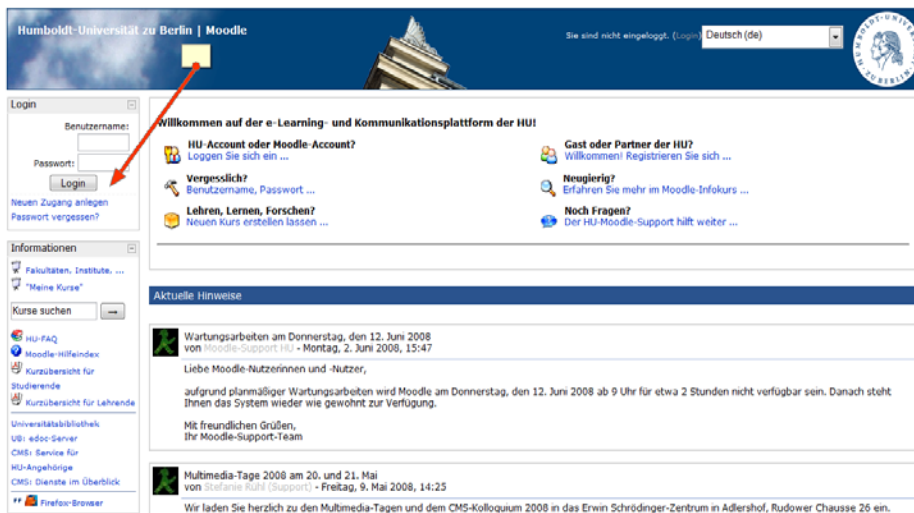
Humboldt-Universität zu Berlin | Moodle

Sie sind nicht eingeloggt. (Login) Deutsch (de)

Login

Benutzername:

Passwort:

Login

Neuen Zugang anlegen

Passwort vergessen?

Informationen

Fakultäten, Institute, ...

"Meine Kurse"

Kurse suchen

HU-FAQ

Moodle-Hilfeindex

Kurzübersicht für Studierende

Kurzübersicht für Lehrende

Universitätsbibliothek

UB: edoc-Server

CMS: Service für HU-Angehörige

CMS: Dienste im Überblick

Firefox-Browser

Willkommen auf der e-Learning- und Kommunikationsplattform der HU!

HU-Account oder Moodle-Account?
Loggen Sie sich ein ...

Gast oder Partner der HU?
Willkommen! Registrieren Sie sich ...

Vergesslich?
Benutzername, Passwort ...

Neugierig?
Erfahren Sie mehr im Moodle-Infokurs ...

Lehren, Lernen, Forschen?
Neuen Kurs erstellen lassen ...

Noch Fragen?
Der HU-Moodle-Support hilft weiter ...

Aktuelle Hinweise

Wartungsarbeiten am Donnerstag, den 12. Juni 2008
von Moodle-Support HU - Montag, 2. Juni 2008, 15:47

Liebe Moodle-Nutzerinnen und -Nutzer,

aufgrund planmäßiger Wartungsarbeiten wird Moodle am Donnerstag, den 12. Juni 2008 ab 9 Uhr für etwa 2 Stunden nicht verfügbar sein. Danach steht Ihnen das System wieder wie gewohnt zur Verfügung.

Mit freundlichen Grüßen,
Ihr Moodle-Support-Team

Multimedia-Tage 2008 am 20. und 21. Mai
von Stefanie Kühl (Support) - Freitag, 9. Mai 2008, 14:25

Wir laden Sie herzlich zu den Multimedia-Tagen und dem CMS-Kolloquium 2008 in das Erwin Schrödinger-Zentrum in Adlershof, Rudower Chausse 26 ein.